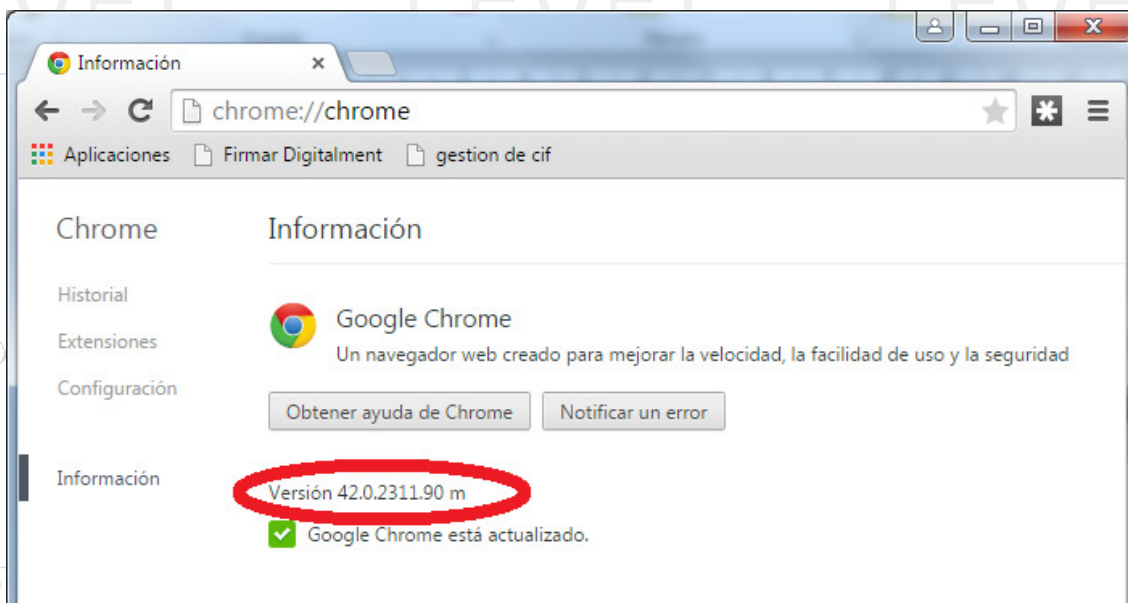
Información ×

chrome://chrome

Aplicaciones Firmar Digitalment gestion de cif

Chrome

Historial

Extensiones

Configuración

Información

Información

Google Chrome

Un navegador web creado para mejorar la velocidad, la facilidad de uso y la seguridad

Obtener ayuda de Chrome

Notificar un error

Versión 42.0.2311.90 m

Google Chrome está actualizado.